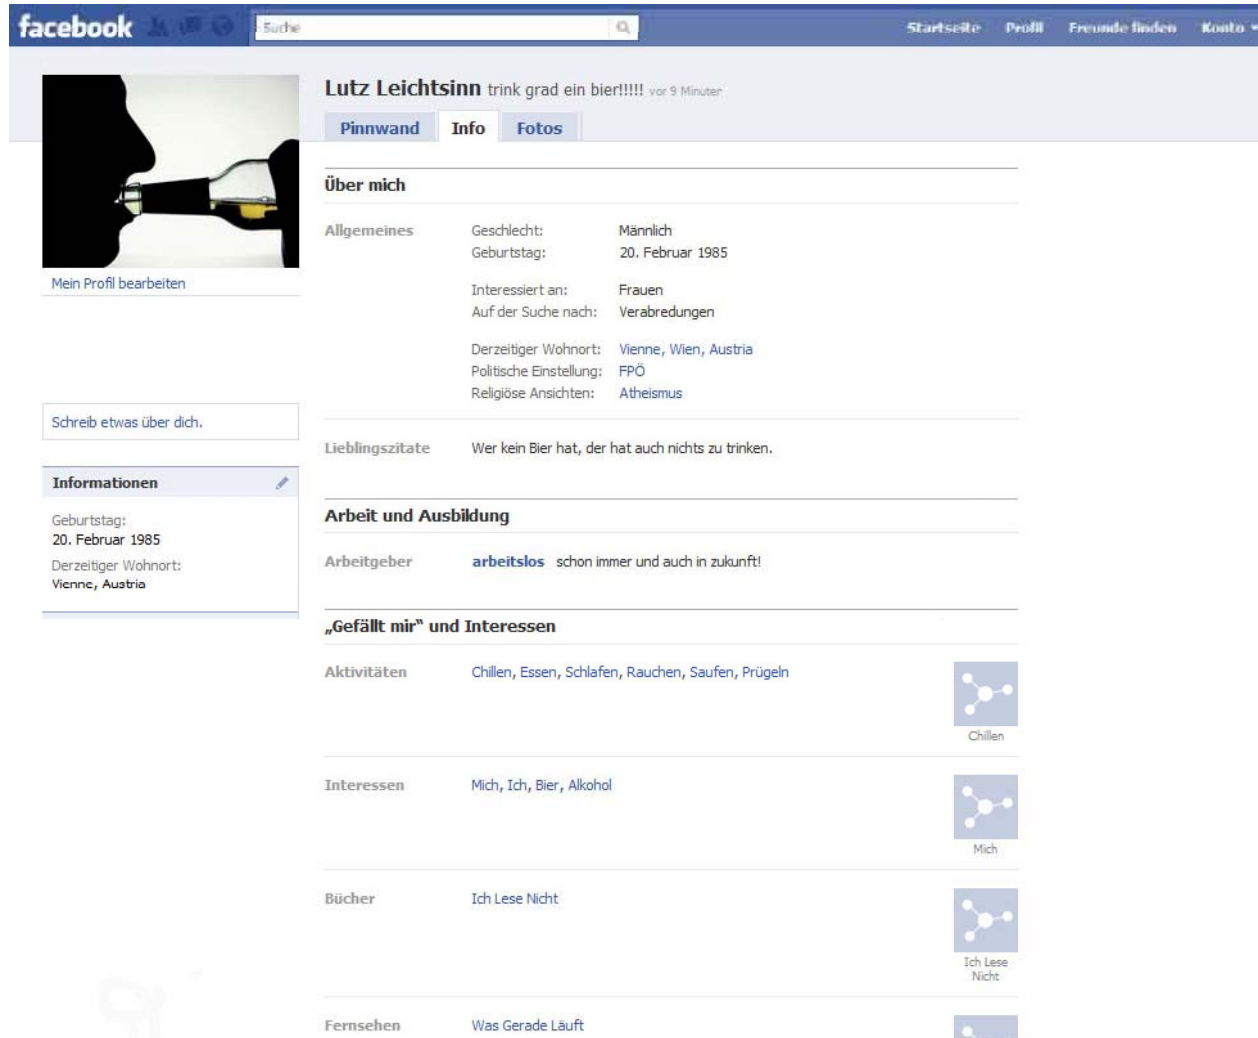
facebook Suche Startseite Profil Freunde finden Konto

Lutz Leichtsinn trink grad ein bier!!!!! vor 9 Minuten

Pinnwand Info Fotos

Mein Profil bearbeiten

Schreib etwas über dich.

Informationen

Geburtstag:
20. Februar 1985
Derzeitiger Wohnort:
Vienne, Austria

Über mich

| Allgemeines | Geschlecht: | Männlich |
|---|---|---|
| | Geburtstag: | 20. Februar 1985 |
| | Interessiert an: | Frauen |
| | Auf der Suche nach: | Verabredungen |
| | Derzeitiger Wohnort: | Vienne, Wien, Austria |
| | Politische Einstellung: | FPÖ |
| | Religiöse Ansichten: | Atheismus |

Lieblingszitate Wer kein Bier hat, der hat auch nichts zu trinken.

Arbeit und Ausbildung

Arbeitgeber arbeitslos schon immer und auch in zukunft!

„Gefällt mir" und Interessen

Aktivitäten Chillen, Essen, Schlafen, Rauchen, Saufen, Prügeln
Chillen

Interessen Mich, Ich, Bier, Alkohol
Mich

Bücher Ich Lese Nicht
Ich Lese Nicht

Fernsehen Was Gerade Läuft